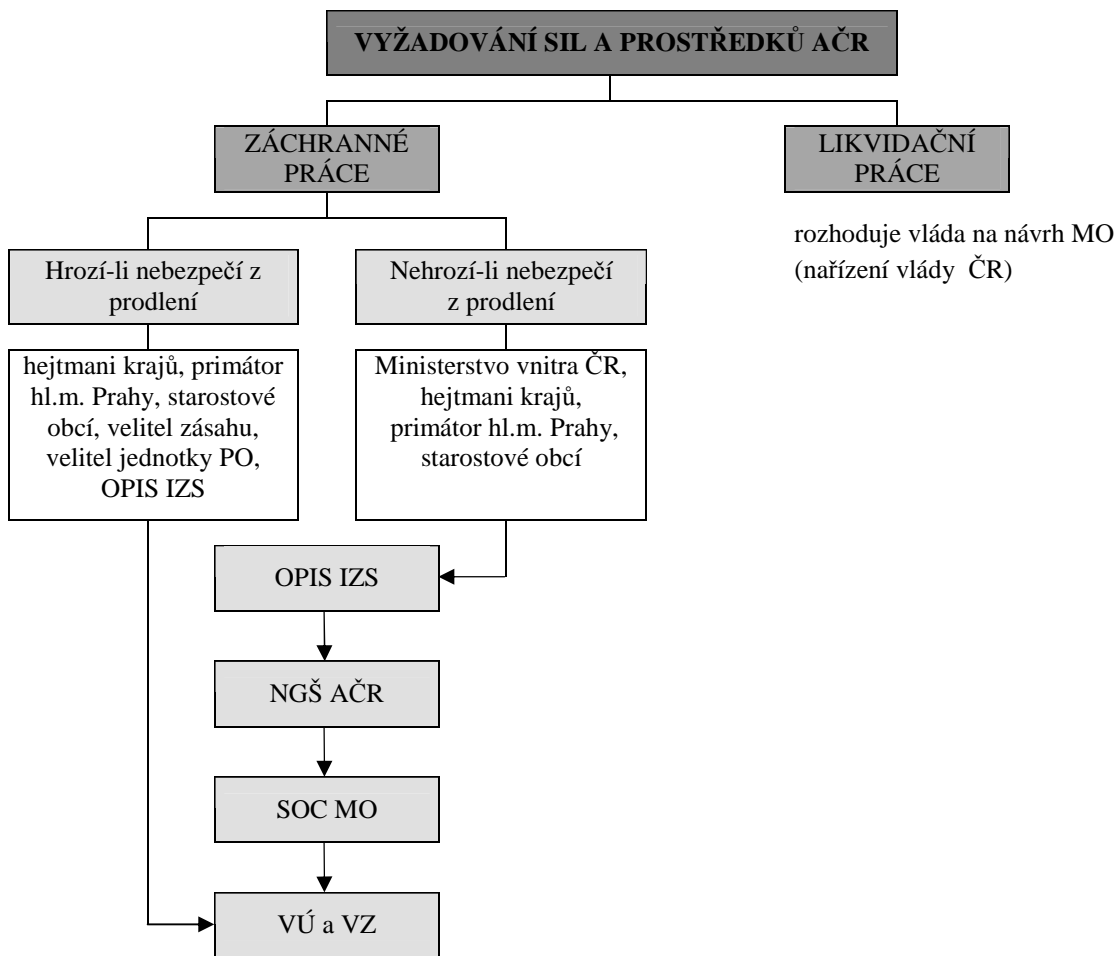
VYŽADOVÁNÍ SIL A PROSTŘEDKŮ AČR

ZÁCHRANNÉ PRÁCE

LIKVIDAČNÍ PRÁCE

rozhoduje vláda na návrh MO (nařízení vlády ČR)

Hrozí-li nebezpečí z prodlení

Nehrozí-li nebezpečí z prodlení

hejtmani krajů, primátor hl.m. Prahy, starostové obcí, velitel zásahu, velitel jednotky PO, OPIS IZS

Ministerstvo vnitra ČR, hejtmani krajů, primátor hl.m. Prahy, starostové obcí

OPIS IZS

NGŠ AČR

SOC MO

VÚ a VZ